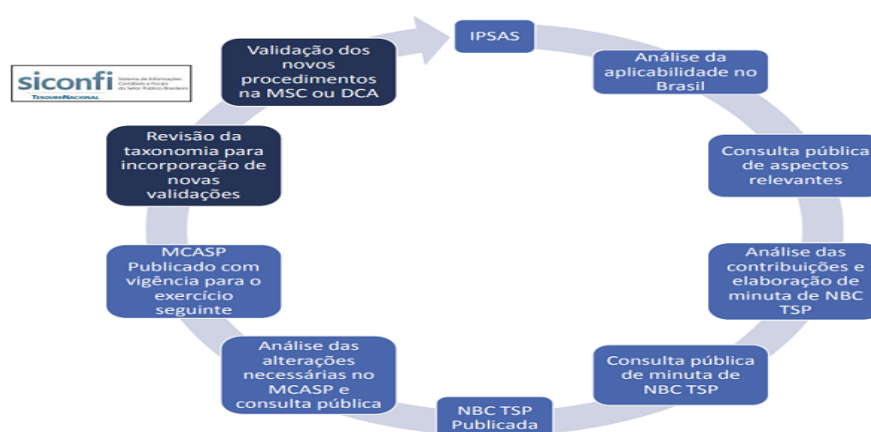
siconfi
Sistema de Informações Contábeis e Fiscais do Setor Público Brasileiro
TESOURO NACIONAL

IPSAS

Análise da aplicabilidade no Brasil

Consulta pública de aspectos relevantes

Análise das contribuições e elaboração de minuta de NBC TSP

Consulta pública de minuta de NBC TSP

NBC TSP Publicada

Análise das alterações necessárias no MCASP e consulta pública

MCASP Publicado com vigência para o exercício seguinte

Revisão da taxonomia para incorporação de novas validações

Validação dos novos procedimentos na MSC ou DCA